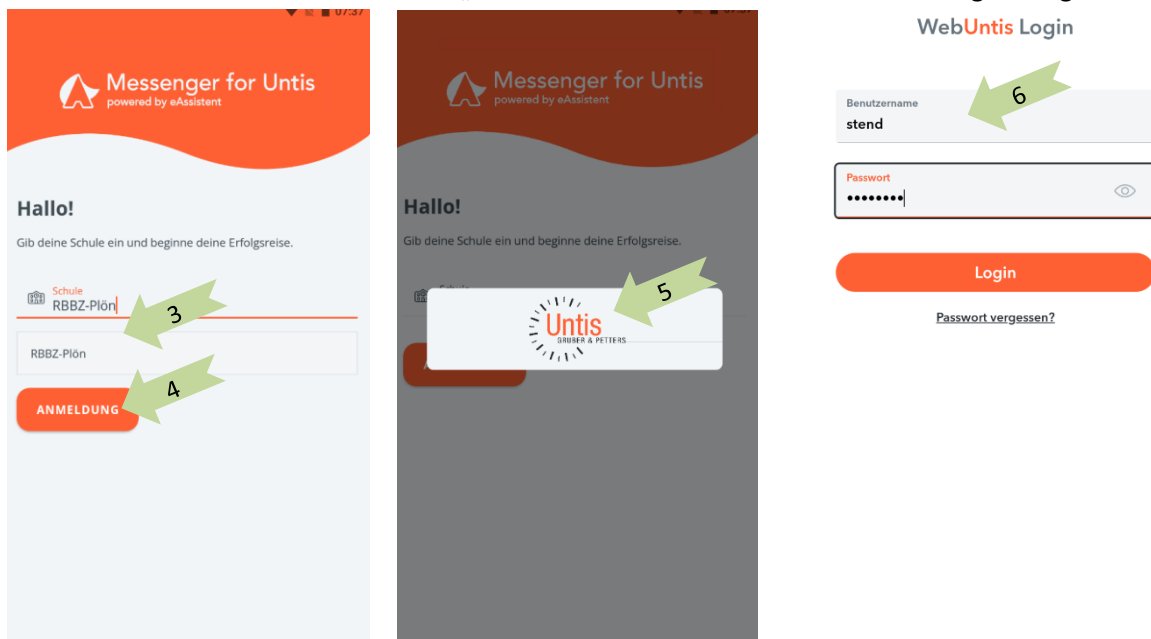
07:37

Messenger for Untis
powered by eAssistent

Hallo!

Gib deine Schule ein und beginne deine Erfolgsreise.

Schule
RBBZ-Plön

3

RBBZ-Plön

4

ANMELDUNG

Messenger for Untis
powered by eAssistent

Hallo!

Gib deine Schule ein und beginne deine Erfolgsreise.

Untis
GRUBER & PETTERS

5

WebUntis Login

Benutzername
stend

6

Passwort
••••••••

Login

Passwort vergessen?